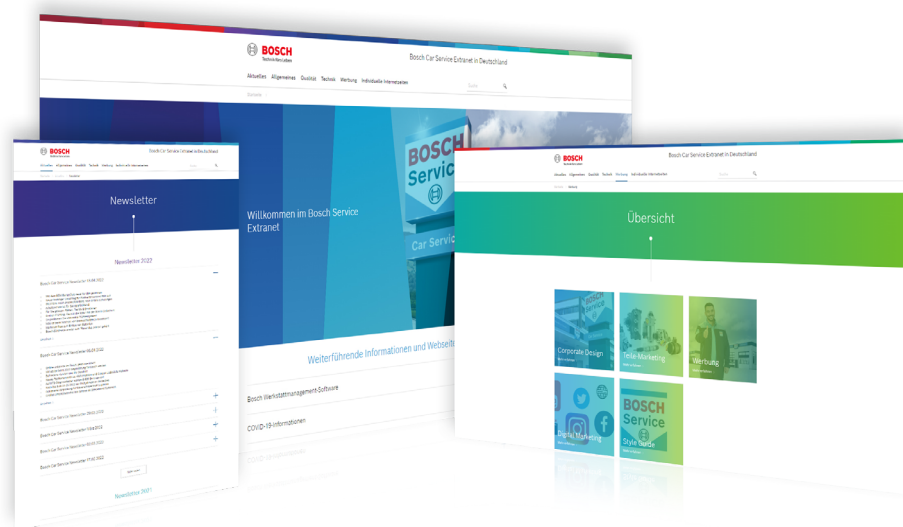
BOSCH
Technik fürs Leben

Bosch Car Service Extranet in Deutschland

Aktuelles Allgemeines Qualität Technik Werbung Individuelle Internetseiten

Startseite

Suche

BOSCH Service

Car Service

Willkommen im Bosch Service Extranet

Weiterführende Informationen und Webseite

Bosch Werkstattmanagement-Software

COVID-19-Informationen

BOSCH
Technik fürs Leben

Bosch Car Service Extranet in Deutschland

Aktuelles Allgemeines Qualität Technik Werbung Individuelle Internetseiten

Newsletter

Newsletter 2022

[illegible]

Newsletter 2021

BOSCH
Technik fürs Leben

Bosch Car Service Extranet in Deutschland

Aktuelles Allgemeines Qualität Technik Werbung Individuelle Internetseiten

Übersicht

Corporate Design

Teile-Marketing

Werbung

Digital Marketing

BOSCH Service

Style Guide